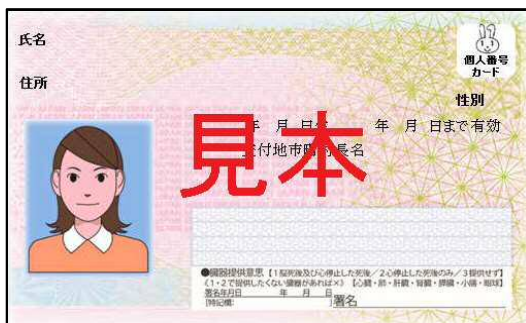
氏名

住所

個人番号カード

性別

見本

年 月 日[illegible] 年 月 日まで有効

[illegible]交付地市町村長名

●臓器提供意思【1.脳死後及び心停止した死後／2.心停止した死後のみ／3.提供せず】
《1・2で提供したくない臓器があれば×》【心臓・肺・肝臓・腎臓・膵臓・小腸・眼球】
署名年月日 年 月 日
[特記欄] 署名